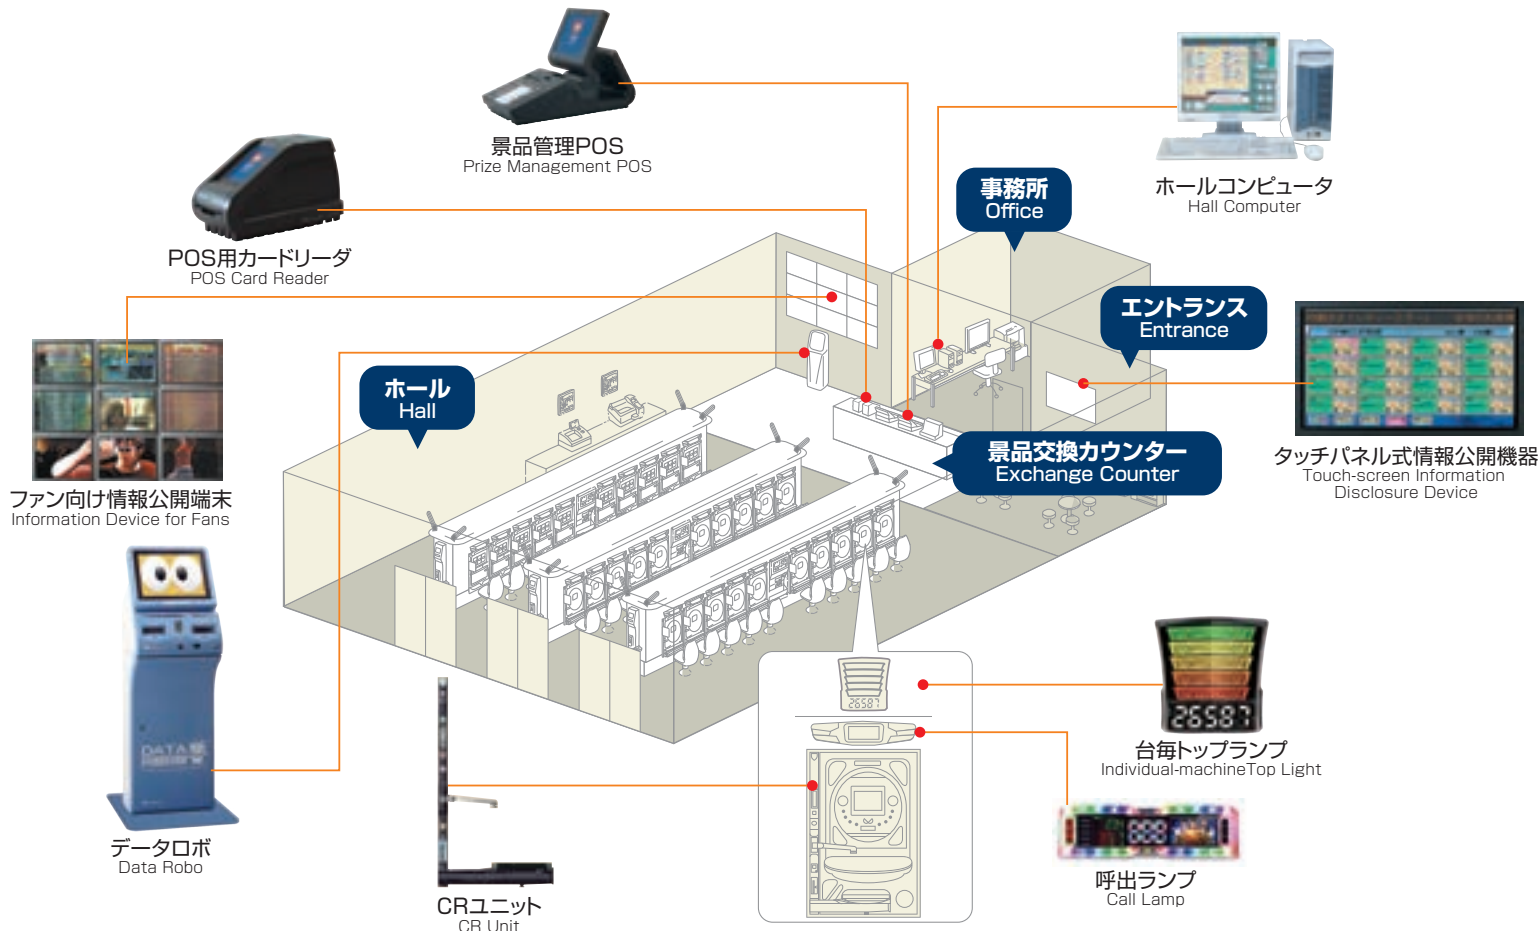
景品管理POS
Prize Management POS

POS用カードリーダ
POS Card Reader

事務所
Office

ホールコンピュータ
Hall Computer

エントランス
Entrance

ホール
Hall

ファン向け情報公開端末
Information Device for Fans

景品交換カウンター
Exchange Counter

タッチパネル式情報公開機器
Touch-screen Information Disclosure Device

DATA

データロボ
Data Robo

CRユニット
CR Unit

26587

台毎トップランプ
Individual-machineTop Light

呼出ランプ
Call Lamp